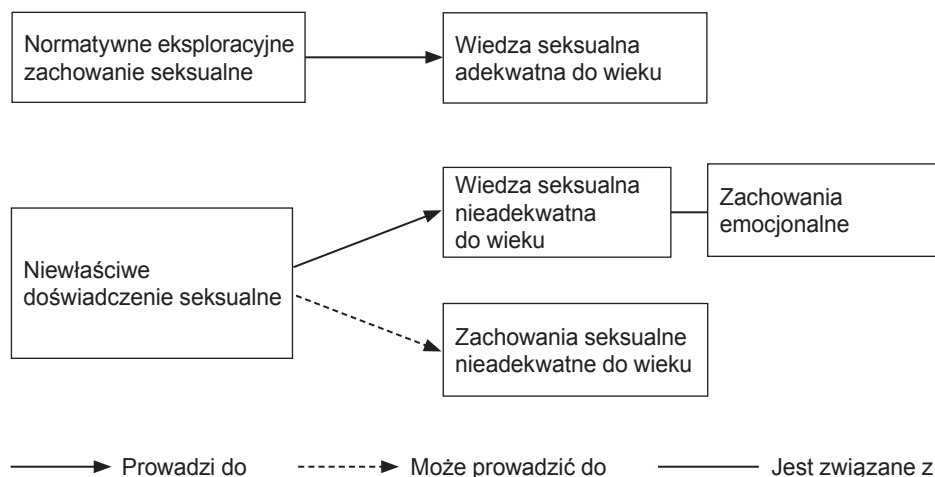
Normatywne eksploracyjne zachowanie seksualne

Wiedza seksualna adekwatna do wieku

Wiedza seksualna nieadekwatna do wieku

Zachowania emocjonalne

Niewłaściwe doświadczenie seksualne

Zachowania seksualne nieadekwatne do wieku

Prowadzi do

Może prowadzić do

Jest związane z